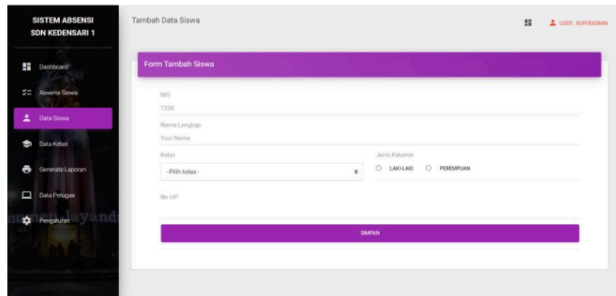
SISTEM ABSENSI SDN KEDENSARI 1

Dashboard

Absensi Siswa

Data Siswa

Data Kelas

Generate Laporan

Data Petugas

Pengaturan

Tambah Data Siswa

USER: SUPERADMIN

Form Tambah Siswa

NIS

1234

Nama Lengkap

Your Name

Kelas

-Pilih kelas-

Jenis Kelamin

LAKI-LAKI

PEREMPUAN

No HP

SIMPAN